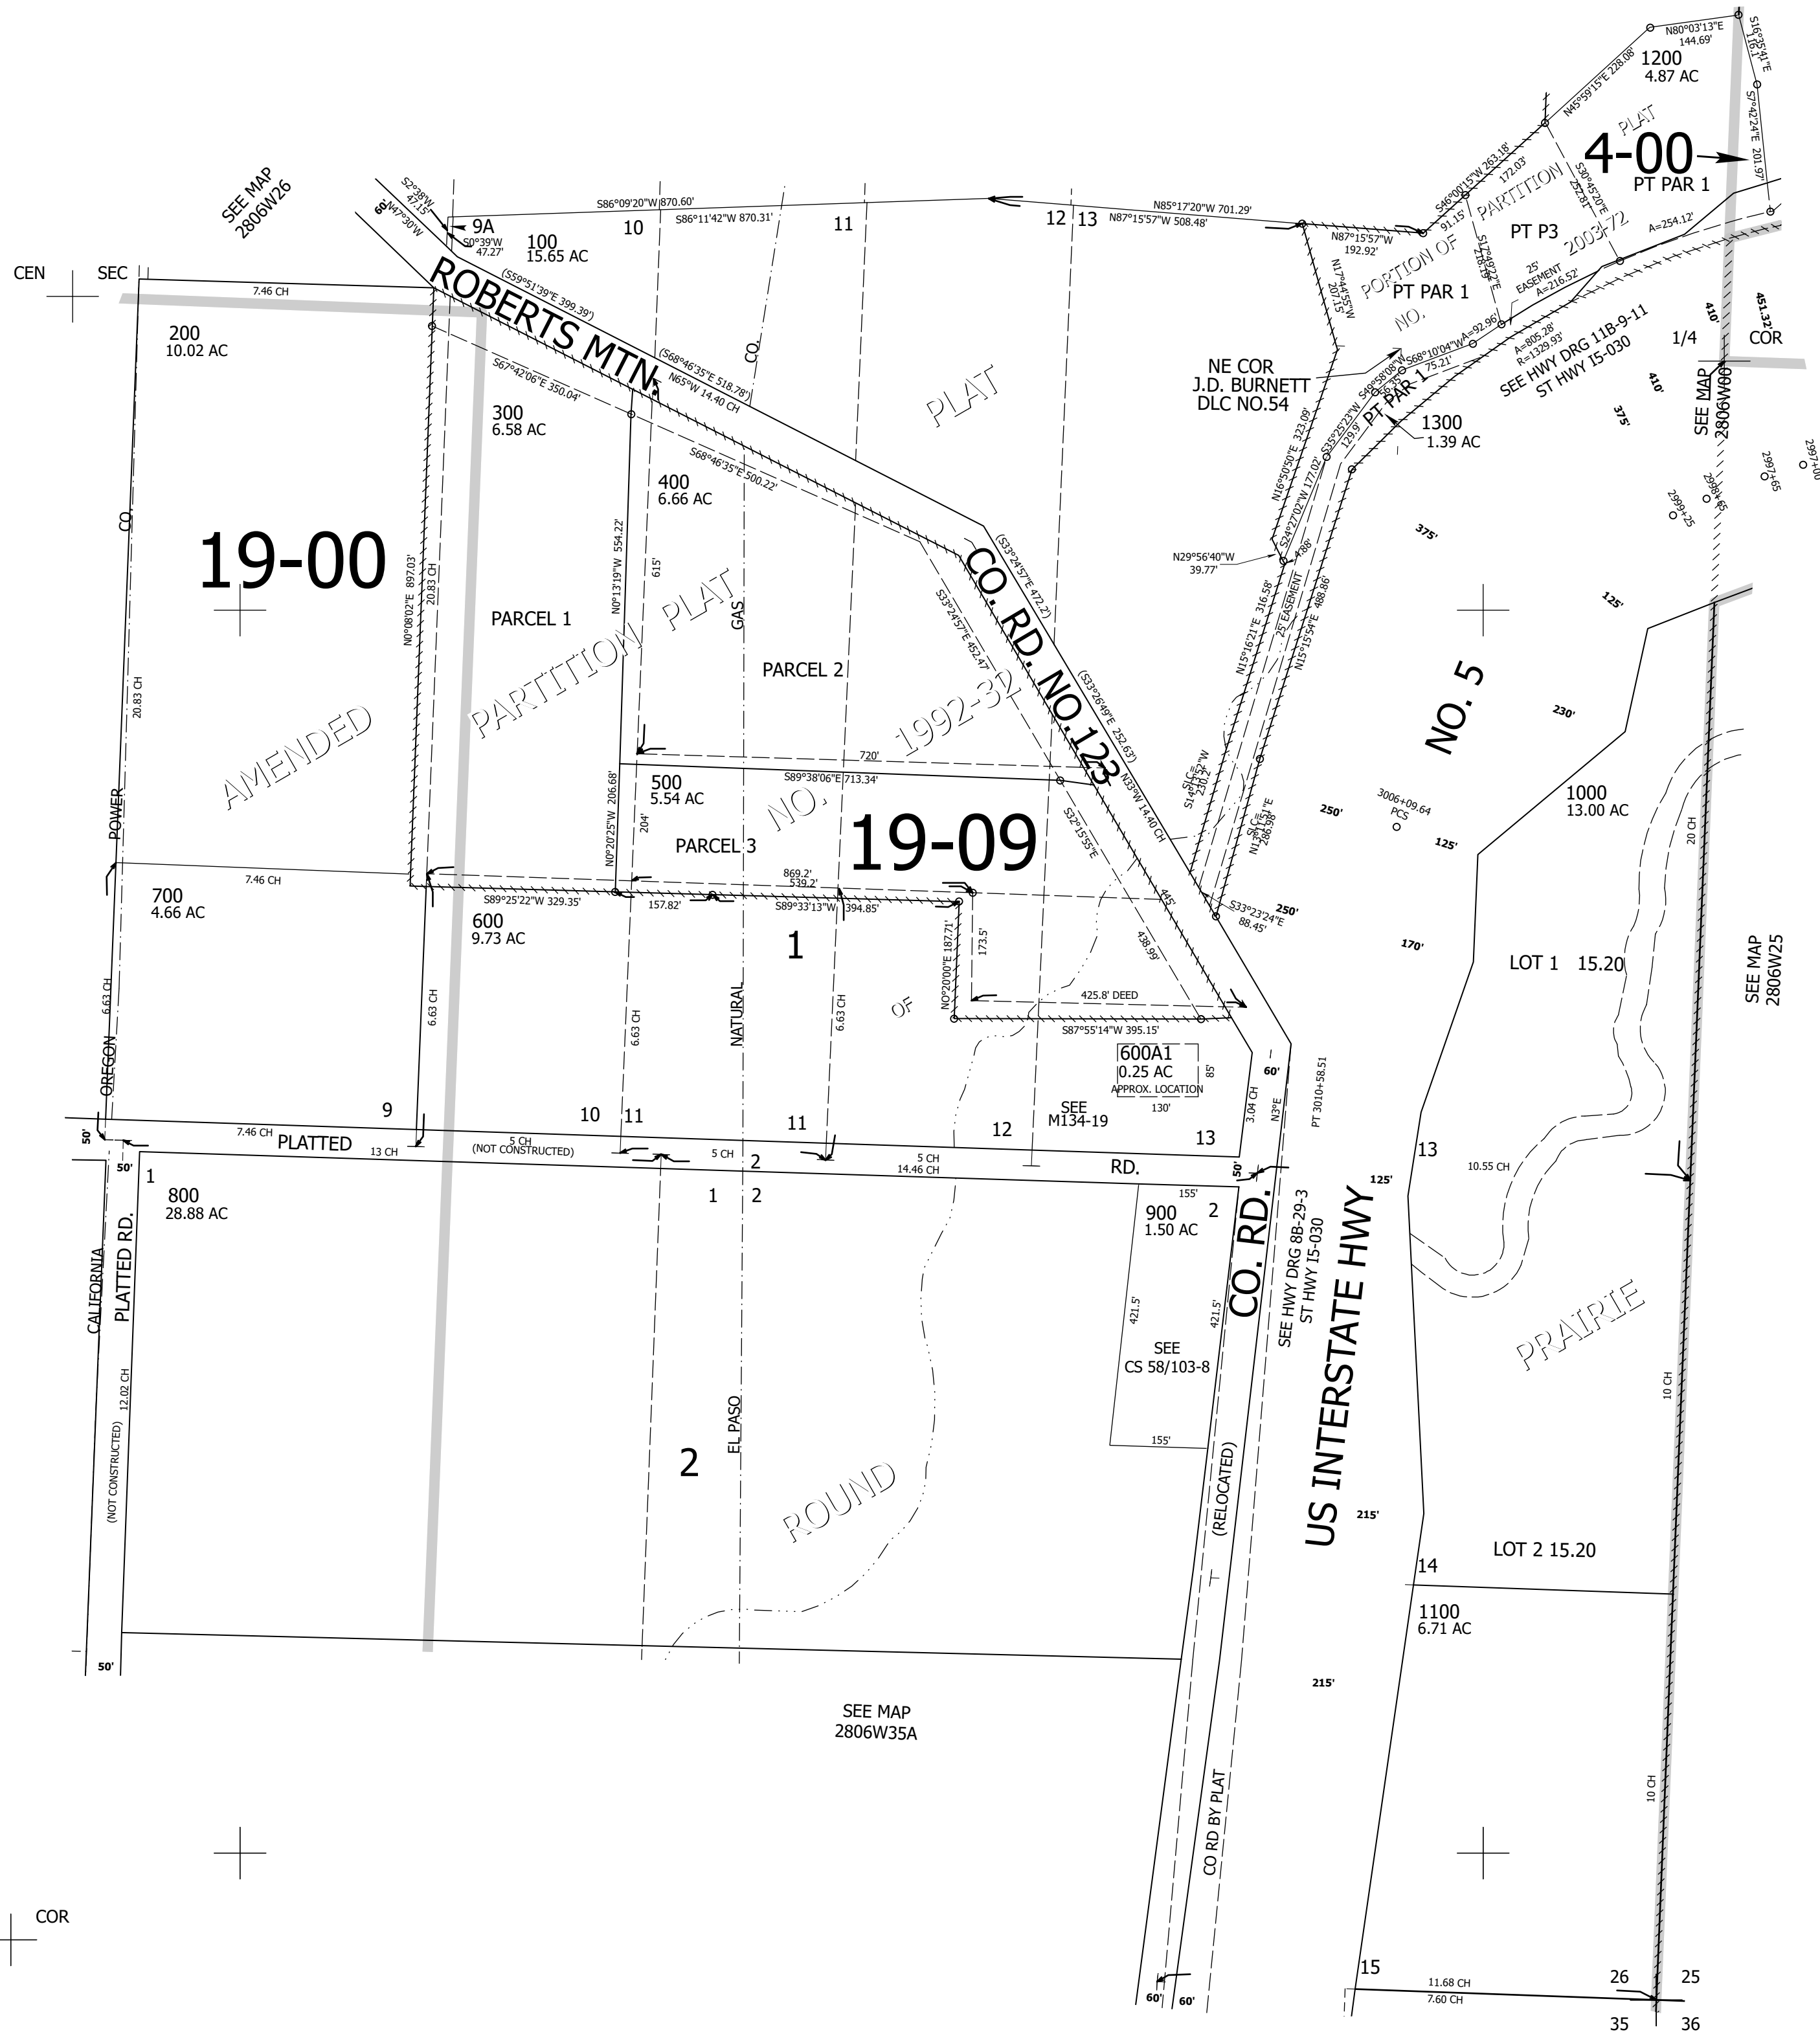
SEE MAP 2806W26

S2°38'W 47.15'
60'
N47°30'W
9A
S0°39'W 47.27'
100
15.65 AC
S86°09'20"W 870.60'
S86°11'42"W 870.31'
10
11
12 13
N85°17'20"W 701.29'
N87°15'57"W 508.48'
N80°03'13"E 144.69'
S16°35'41"E 116.1'
1200
4.87 AC
N45°59'15"E 228.08'
S7°42'24"E 201.97'
4-00
PLAT
PT PAR 1
S46°00'15"W 263.18'
172.03'
91.15'
S30°45'20"E 257.81'
PARTITION
PT P3
2003-72
A=254.12'
N87°15'57"W 192.92'
PORTION OF
NO.
PT PAR 1
S17°49'27"E 118.19'
N17°44'55"W 207.15'
25' EASEMENT A=216.52'
A=92.96'
A=805.28' R=1329.93'
S68°10'04"W 75.21'
S49°58'08"W 63.35'
SEE HWY DRG 11B-9-11 ST HWY I5-030

CEN SEC
7.46 CH
ROBERTS MTN.
(S59°51'39"E 399.39')
200
10.02 AC
S67°42'06"E 350.04'
(S68°46'35"E 518.78')
N65°W 14.40 CH
300
6.58 AC
CO.
PLAT
NE COR J.D. BURNETT DLC NO.54
410'
451.32'
1/4 COR
410'
375'
SEE MAP 2806W00
PT PAR 1
1300
1.39 AC
S68°46'35"E 500.22'
400
6.66 AC
N16°50'50"E 323.09'
S35°25'23"W 129.9'
S24°27'02"W 177.02'
2997+00
2997+65
2998+65
2999+25
CO.
19-00
N0°08'02"E 897.03'
20.83 CH
N0°13'19"W 554.22
615'
(S33°24'57"E 472.2')
CO. RD. NO.123
S33°24'57"E 452.47
375'
N29°56'40"W 39.77'
4.88'
125'
PARCEL 1
PARTITION
PLAT
GAS
PARCEL 2
N15°16'21"E 316.58'
25' EASEMENT
N15°15'54"E 488.86'
NO. 5
20.83 CH
AMENDED
1992-32
(S33°26'49"E 252.63')
230'
720'
S89°38'06"E 713.34'
POWER
206.68'
N0°20'25"W
204'
500
5.54 AC
NO.
PARCEL 3
19-09
S32°15'55"E
N33°W 14.40 CH
S14°51'52"W 230.2'
S1C=
N13°11'51"E 286.98'
3006+09.64 PCS
250'
125'
1000
13.00 AC
20 CH
7.46 CH
700
4.66 AC
869.2'
539.2'
S89°25'22"W 329.35'
157.82'
S89°33'13"W 394.85'
445'
S33°23'24"E 88.45'
250'
170'
600
9.73 AC
1
N0°20'00"E 187.71'
173.5'
436.99'
LOT 1 15.20
SEE MAP 2806W25
6.63 CH
OREGON
6.63 CH
6.63 CH
NATURAL
6.63 CH
OF
425.8' DEED
S87°55'14"W 395.15'
600A1
0.25 AC
APPROX. LOCATION
85'
130'
60'
3.04 CH
N3°E
PT 3010+58.51
9
10 11
11
SEE M134-19
12
13
13
50'
7.46 CH
PLATTED
13 CH
5 CH (NOT CONSTRUCTED)
5 CH
2
5 CH 14.46 CH
RD.
50'
10.55 CH
50'
1
800
28.88 AC
1 2
155'
900
1.50 AC
2
CO. RD.
SEE HWY DRG 8B-29-3 ST HWY I5-030
US INTERSTATE HWY
125'
CALIFORNIA
PLATTED RD.
12.02 CH
(NOT CONSTRUCTED)
421.5'
421.5'
SEE CS 58/103-8
PRAIRIE
10 CH
155'
2
EL PASO
ROUND
(RELOCATED)
215'
LOT 2 15.20
14
1100
6.71 AC
50'
215'
SEE MAP 2806W35A
10 CH
CO RD BY PLAT
COR
15
11.68 CH
7.60 CH
26 25
35 36
60' 60'